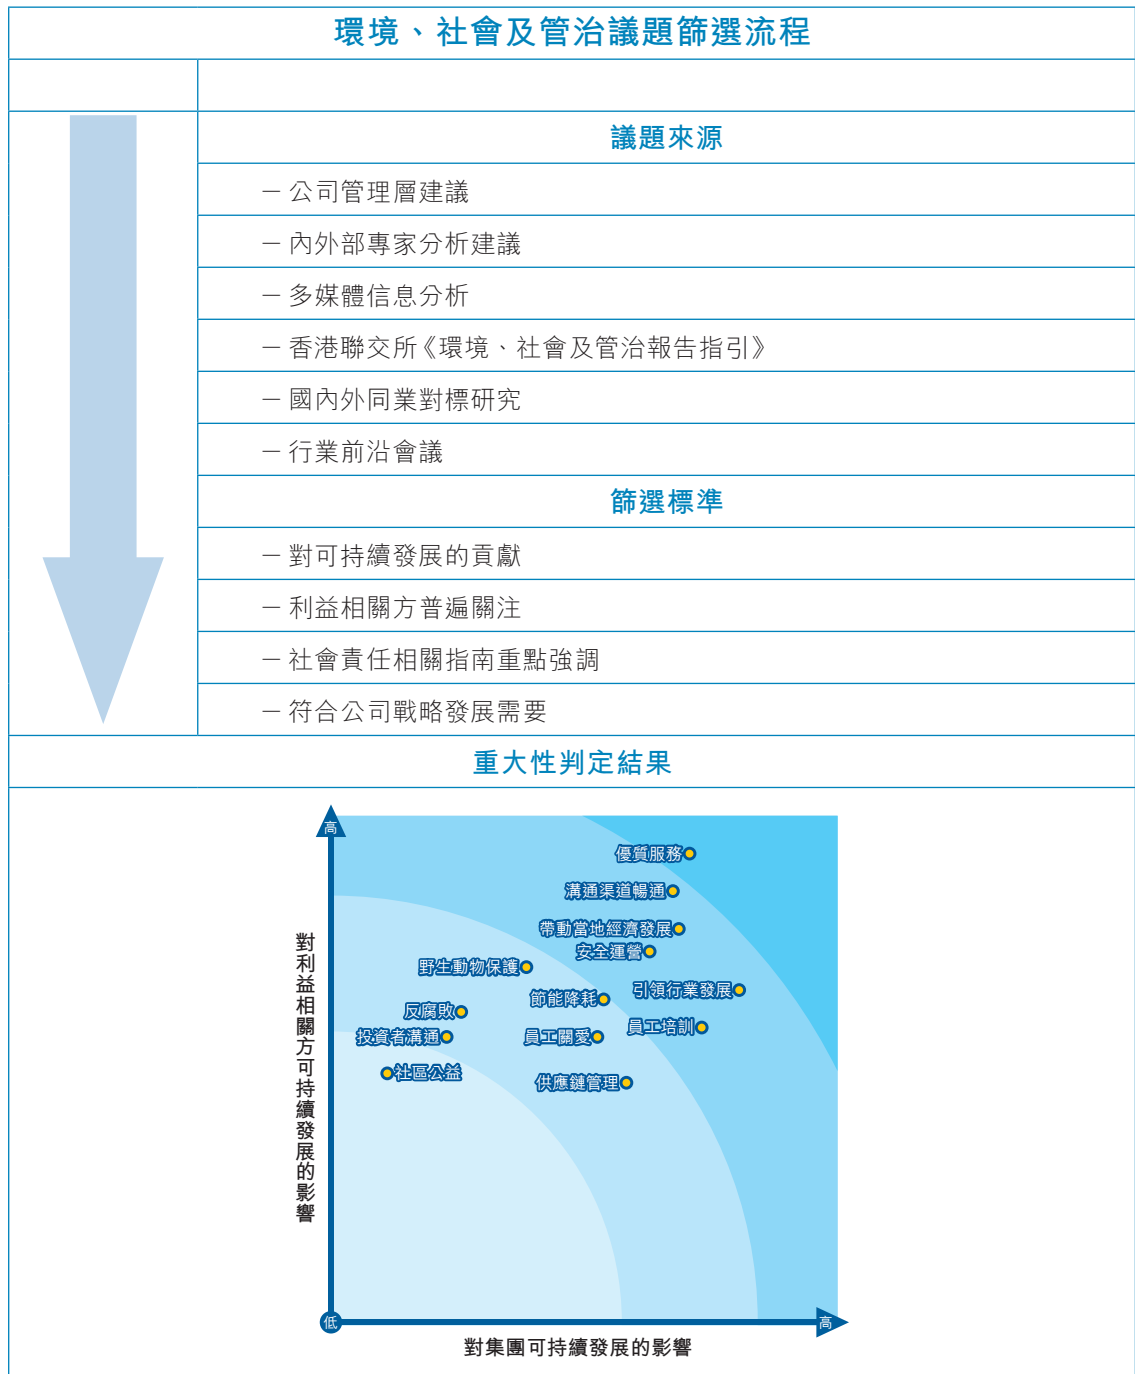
環境、社會及管治議題篩選流程

議題來源

一 公司管理層建議

一 內外部專家分析建議

一 多媒體信息分析

一 香港聯交所《環境、社會及管治報告指引》

一 國內外同業對標研究

一 行業前沿會議

篩選標準

一 對可持續發展的貢獻

一 利益相關方普遍關注

一 社會責任相關指南重點強調

一 符合公司戰略發展需要

重大性判定結果

高

對利益相關方可持續發展的影響

優質服務
溝通渠道暢通
帶動當地經濟發展
安全運營
野生動物保護
節能降耗
引領行業發展
反腐敗
投資者溝通
員工關愛
員工培訓
社區公益
供應鏈管理

低

高

對集團可持續發展的影響